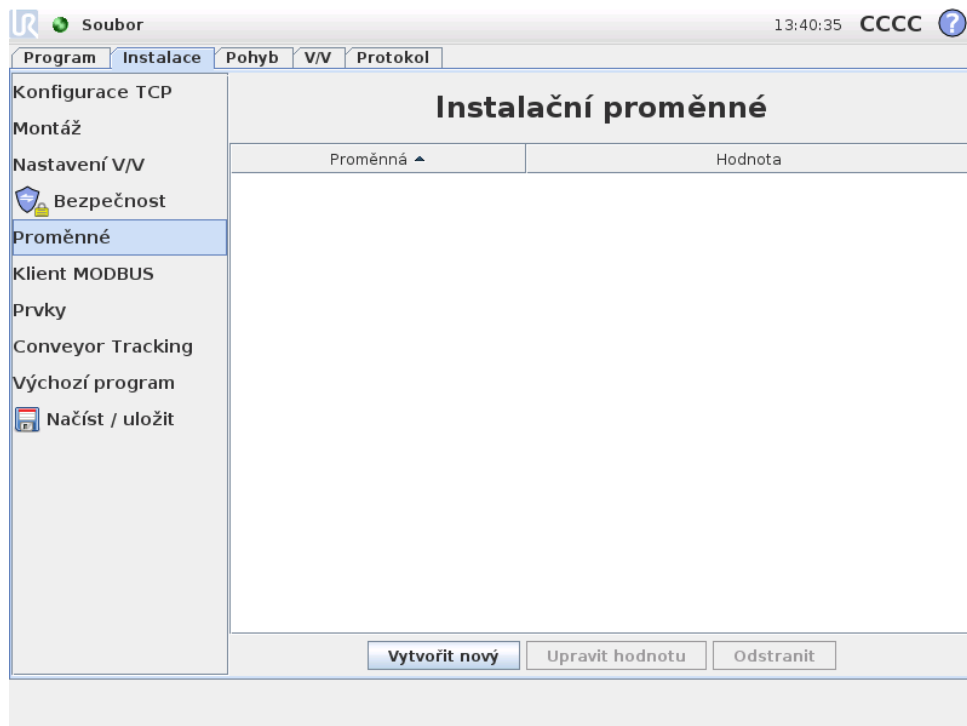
Soubor

13:40:35 CCCC ?

Program | Instalace | Pohyb | V/V | Protokol

Konfigurace TCP
Montáž
Nastavení V/V
Bezpečnost
Proměnné
Klient MODBUS
Prvky
Conveyor Tracking
Výchozí program
Načíst / uložit

Instalační proměnné

| Proměnná ▲ | Hodnota |
|---|---|

Vytvořit nový | Upravit hodnotu | Odstranit